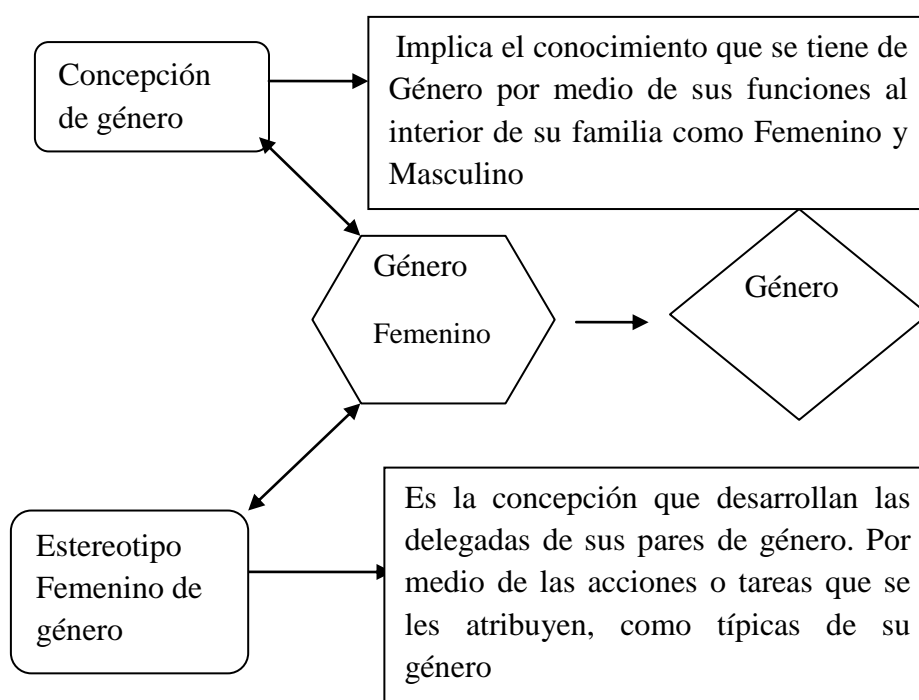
Concepción de género

Implica el conocimiento que se tiene de Género por medio de sus funciones al interior de su familia como Femenino y Masculino

Género

Femenino

Género

Estereotipo Femenino de género

Es la concepción que desarrollan las delegadas de sus pares de género. Por medio de las acciones o tareas que se les atribuyen, como típicas de su género